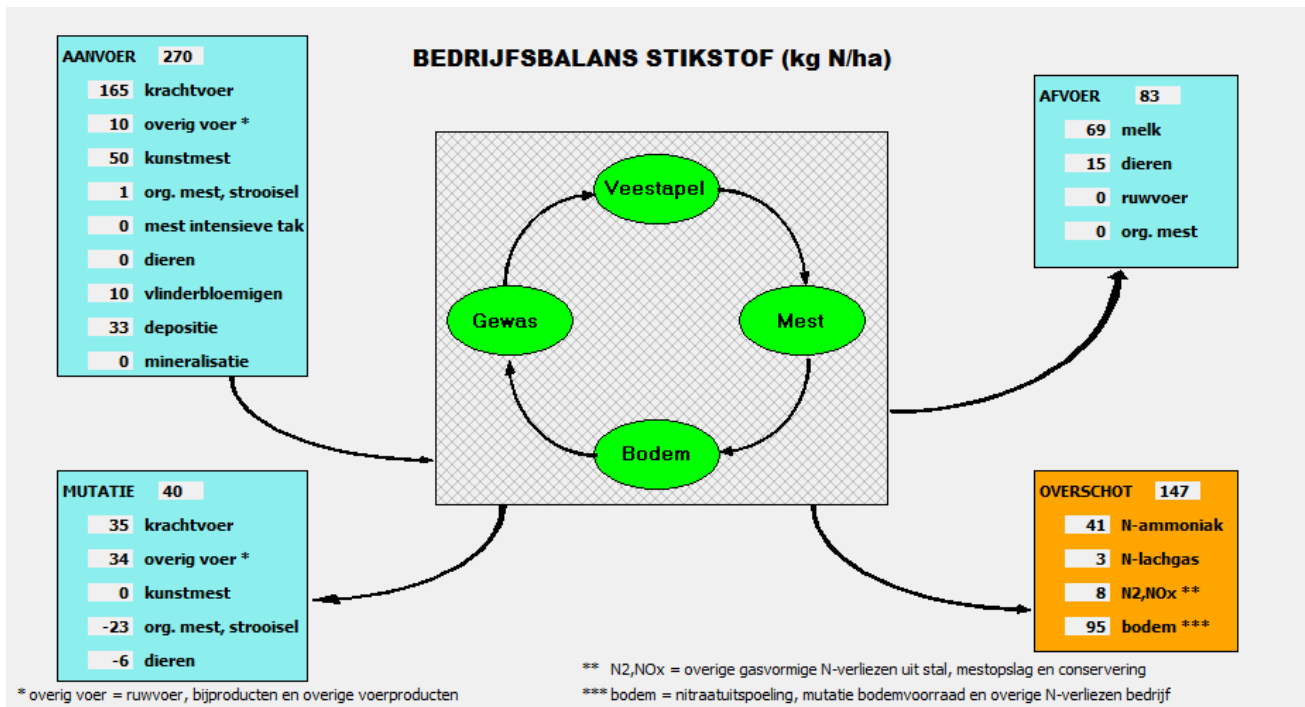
BEDRIJFSBALANS STIKSTOF (kg N/ha)

AANVOER 270
165 krachtvoer
10 overig voer *
50 kunstmest
1 org. mest, strooisel
0 mest intensieve tak
0 dieren
10 vlinderbloemigen
33 depositie
0 mineralisatie

Veestapel
Gewas
Mest
Bodem

AFVOER 83
69 melk
15 dieren
0 ruwvoer
0 org. mest

MUTATIE 40
35 krachtvoer
34 overig voer *
0 kunstmest
-23 org. mest, strooisel
-6 dieren

OVERSCHOT 147
41 N-ammoniak
3 N-lachgas
8 N2,NOx **
95 bodem ***

* overig voer = ruwvoer, bijproducten en overige voerproducten

** N2,NOx = overige gasvormige N-verliezen uit stal, mestopslag en conservering

*** bodem = nitraatuitspoeling, mutatie bodemvoorraad en overige N-verliezen bedrijf